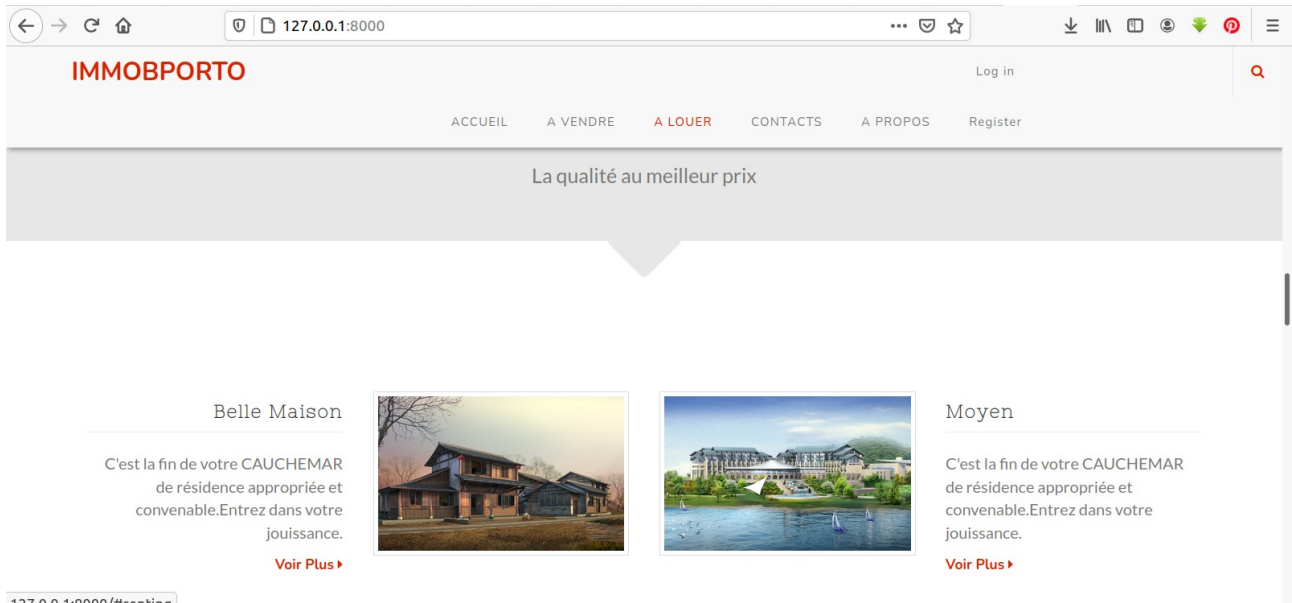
127.0.0.1:8000

IMMOBPORTO

Log in

ACCUEIL A VENDRE A LOUER CONTACTS A PROPOS Register

La qualité au meilleur prix

Belle Maison

C'est la fin de votre CAUCHEMAR de résidence appropriée et convenable.Entrez dans votre jouissance.

Voir Plus

Moyen

C'est la fin de votre CAUCHEMAR de résidence appropriée et convenable.Entrez dans votre jouissance.

Voir Plus

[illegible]